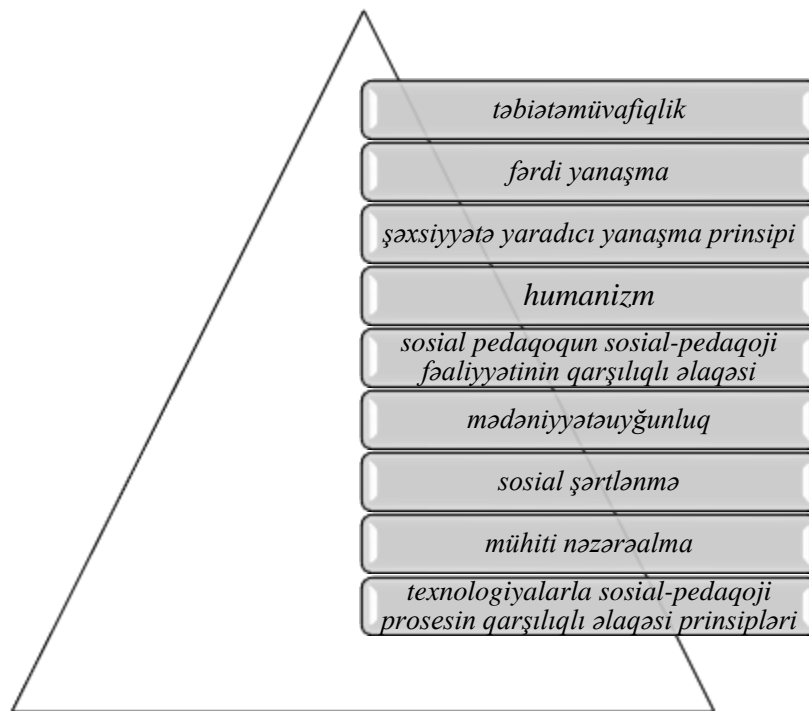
təbiətəmüvafiqlik

fərdi yanaşma

şəxsiyyətə yaradıcı yanaşma prinsipi

humanizm

sosial pedaqoqun sosial-pedaqoji fəaliyyətinin qarşılıqlı əlaqəsi

mədəniyyətəuyğunluq

sosial şərtlənmə

mühiti nəzərəalma

texnologiyalarla sosial-pedaqoji prosesin qarşılıqlı əlaqəsi prinsipləri